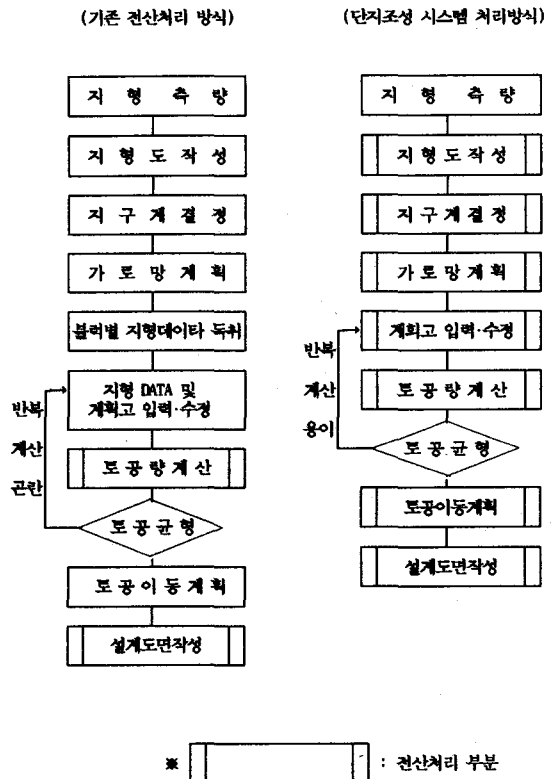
(기존 전산처리 방식)

지 형 측 량

지 형 도 작 성

지 구 계 결 정

가 로 망 계 획

블럭별 지형데이타 독취

지형 DATA 및 계획고 입력·수정

토 공 량 계 산

토 공 균 형

토 공 이 동 계 획

설계도면작성

반복 계산 곤란

(단지조성 시스템 처리방식)

지 형 측 량

지 형 도 작 성

지 구 계 결 정

가 로 망 계 획

계획고 입력·수정

토 공 량 계 산

토 공 균 형

토공이동계획

설계도면작성

반복 계산 용이

※ : 전산처리 부분